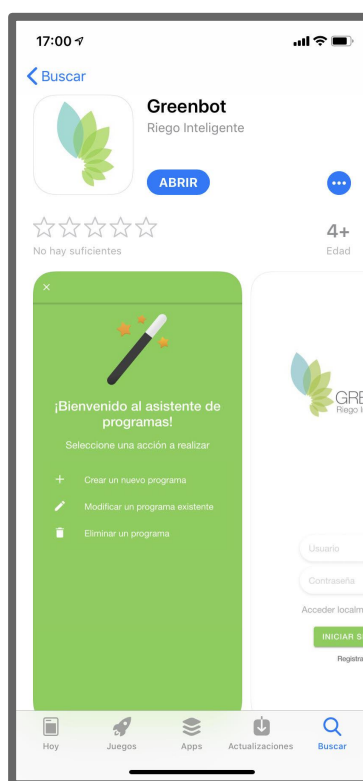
17:00

Buscar

Greenbot

Riego Inteligente

ABRIR

•••

No hay suficientes

4+

Edad

×

¡Bienvenido al asistente de programas!

Seleccione una acción a realizar

+ Crear un nuevo programa

Modificar un programa existente

Eliminar un programa

GRE

Riego I

Usuario

Contraseña

Acceder localm

INICIAR S

Registra

Hoy

Juegos

Apps

Actualizaciones

Buscar